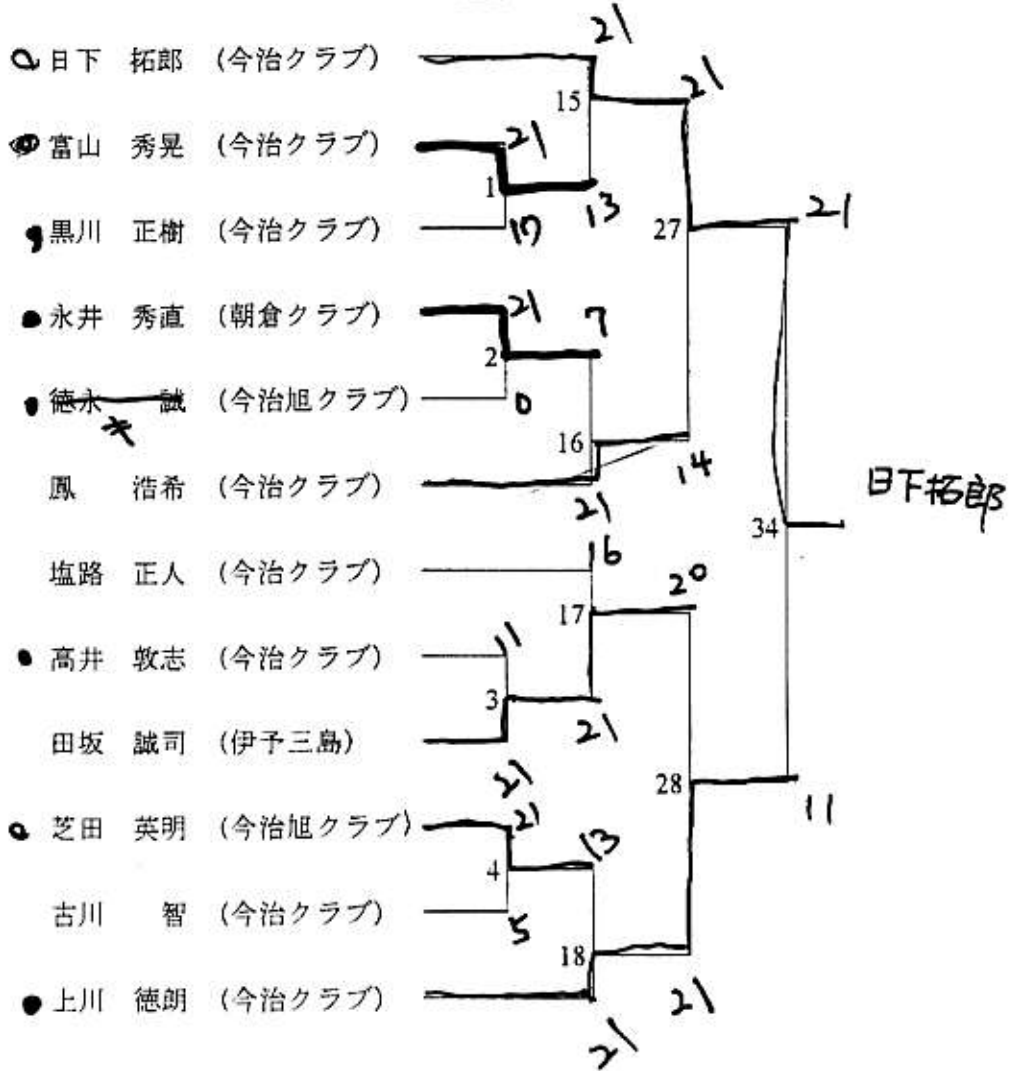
日下　拓郎　(今治クラブ)
富山　秀晃　(今治クラブ)
黒川　正樹　(今治クラブ)
永井　秀直　(朝倉クラブ)
徳永　誠　(今治旭クラブ)
キ
鳳　浩希　(今治クラブ)
塩路　正人　(今治クラブ)
高井　敦志　(今治クラブ)
田坂　誠司　(伊予三島)
芝田　英明　(今治旭クラブ)
古川　智　(今治クラブ)
上川　徳朗　(今治クラブ)

21
15
21
21
1
13
17
27
21
21
2
7
0
16
14
21
34
日下拓郎
16
20
17
11
3
21
21
28
21
11
13
4
5
18
21
21